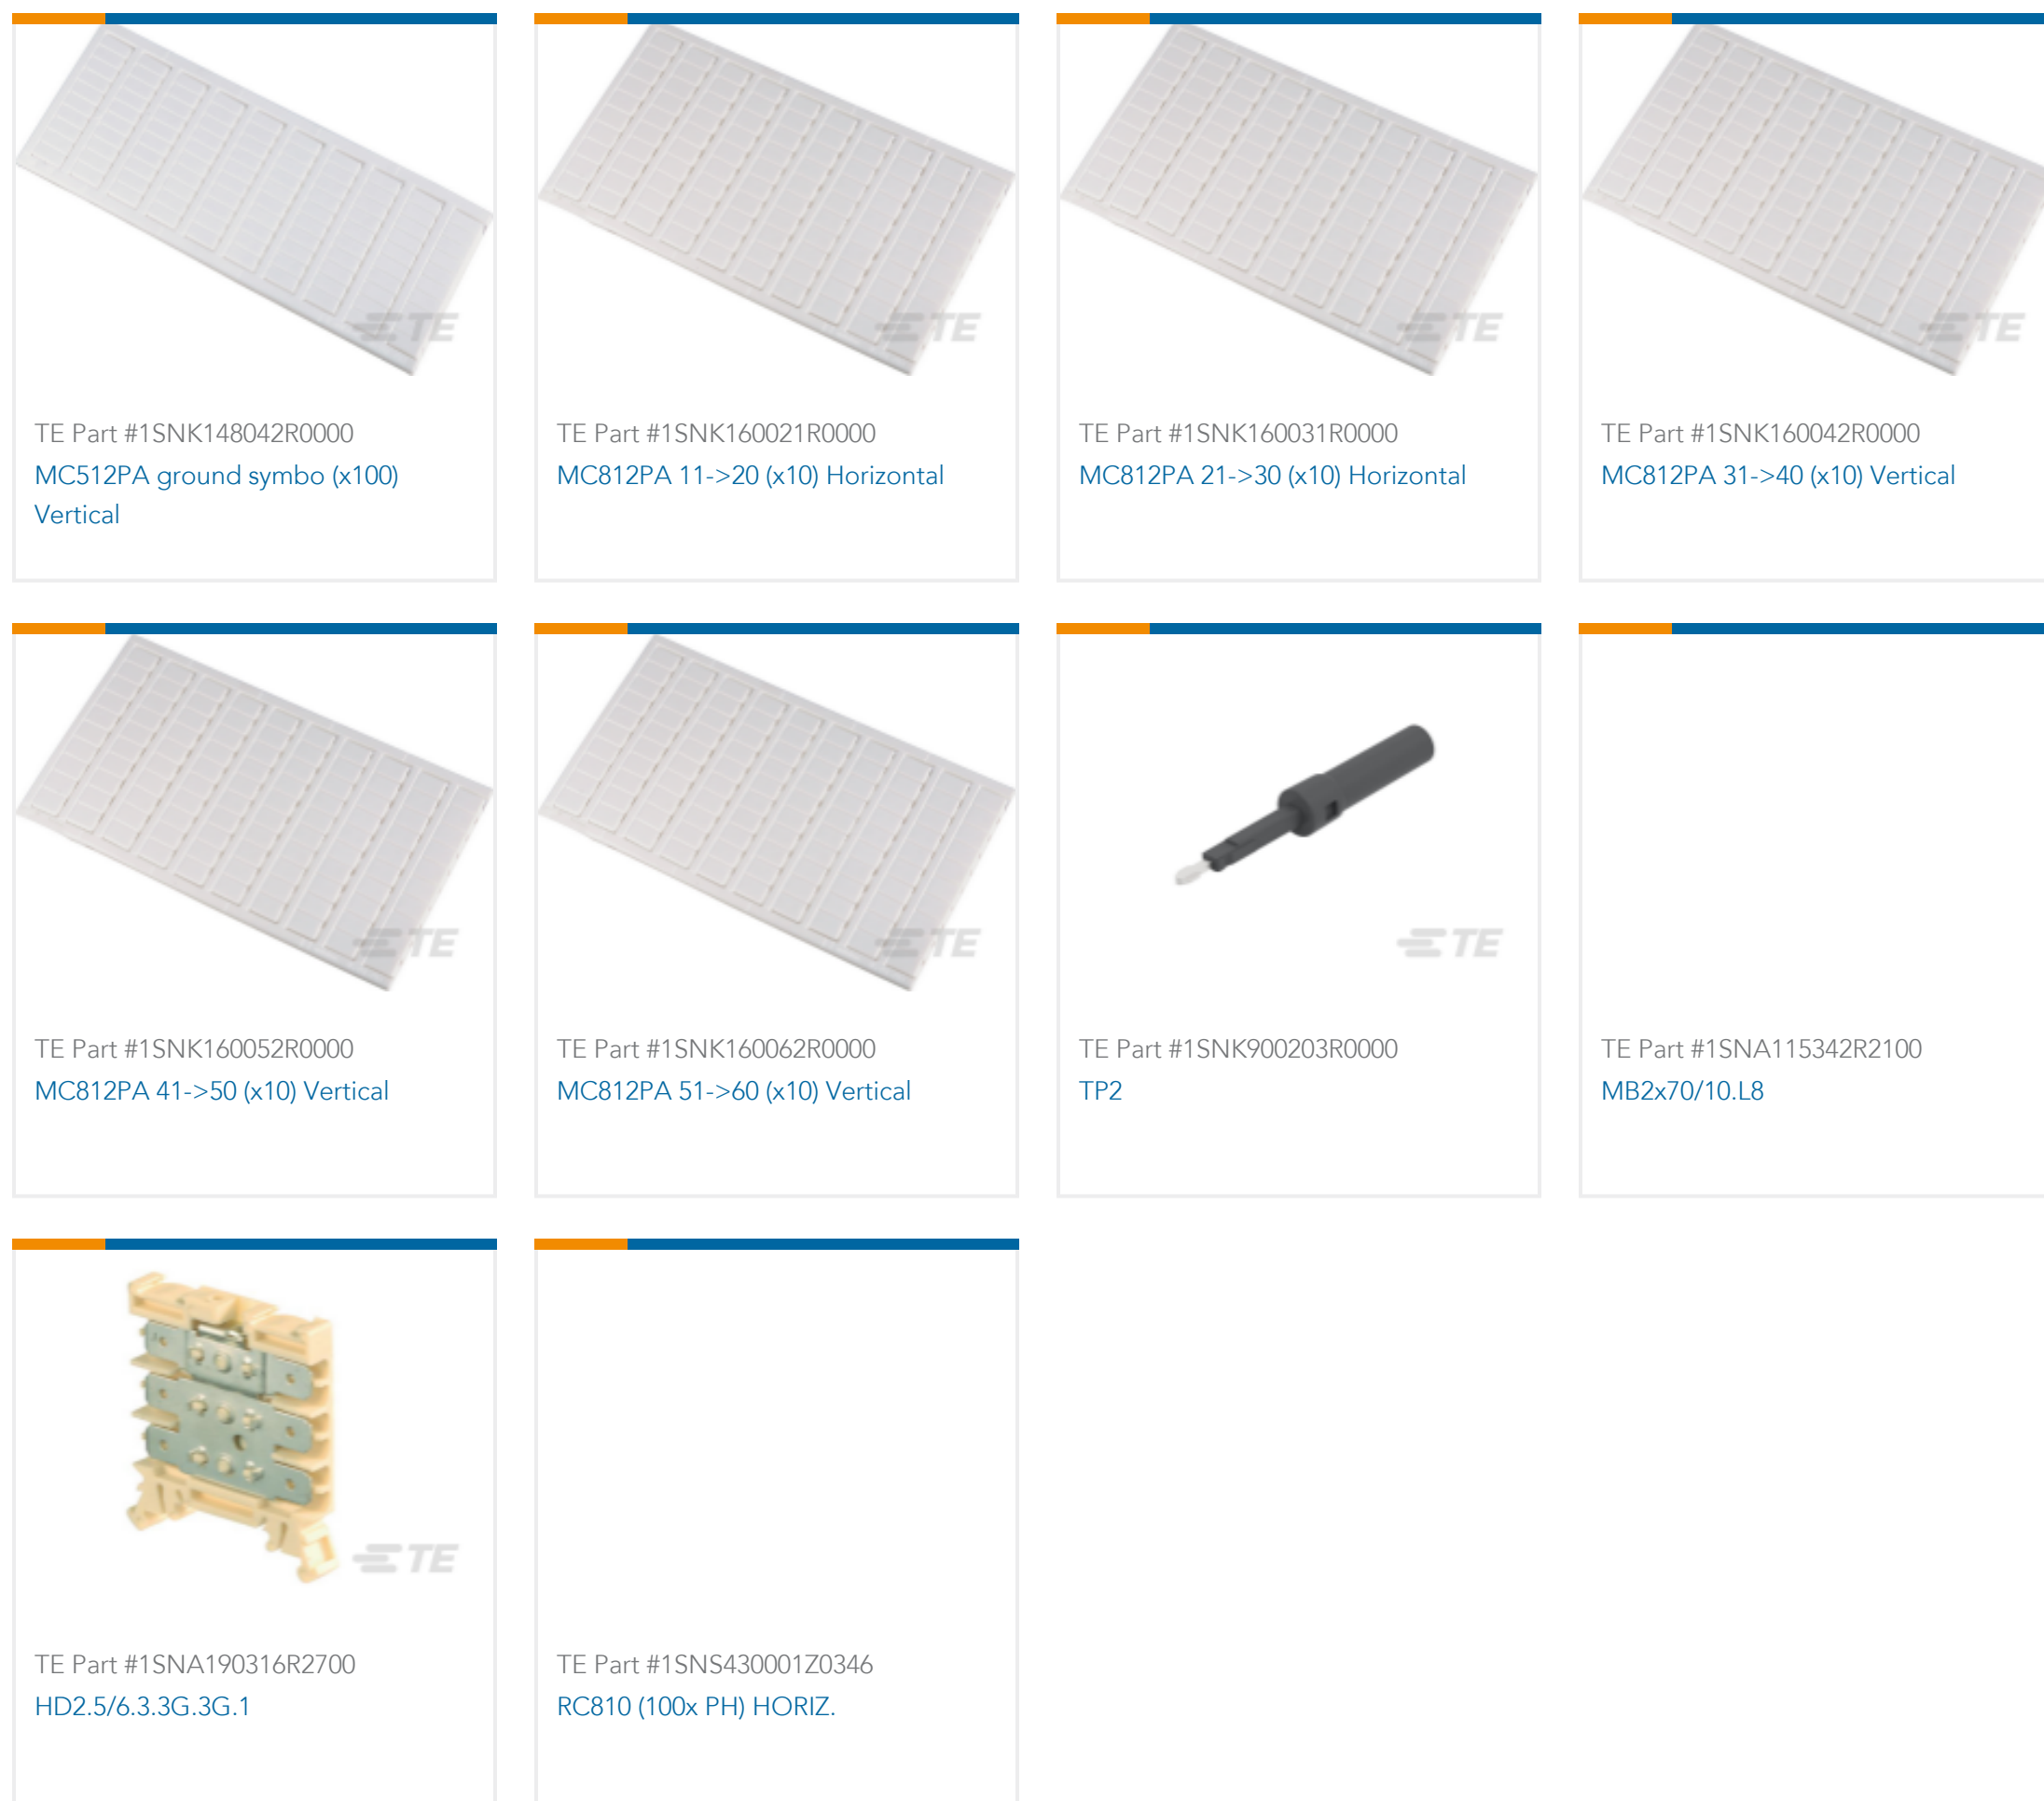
TE

TE Part #1SNK148042R0000
MC512PA ground symbo (x100) Vertical

TE

TE Part #1SNK160021R0000
MC812PA 11->20 (x10) Horizontal

TE

TE Part #1SNK160031R0000
MC812PA 21->30 (x10) Horizontal

TE

TE Part #1SNK160042R0000
MC812PA 31->40 (x10) Vertical

TE

TE Part #1SNK160052R0000
MC812PA 41->50 (x10) Vertical

TE

TE Part #1SNK160062R0000
MC812PA 51->60 (x10) Vertical

TE

TE Part #1SNK900203R0000
TP2

TE Part #1SNA115342R2100
MB2x70/10.L8

TE

TE Part #1SNA190316R2700
HD2.5/6.3.3G.3G.1

TE Part #1SNS430001Z0346
RC810 (100x PH) HORIZ.